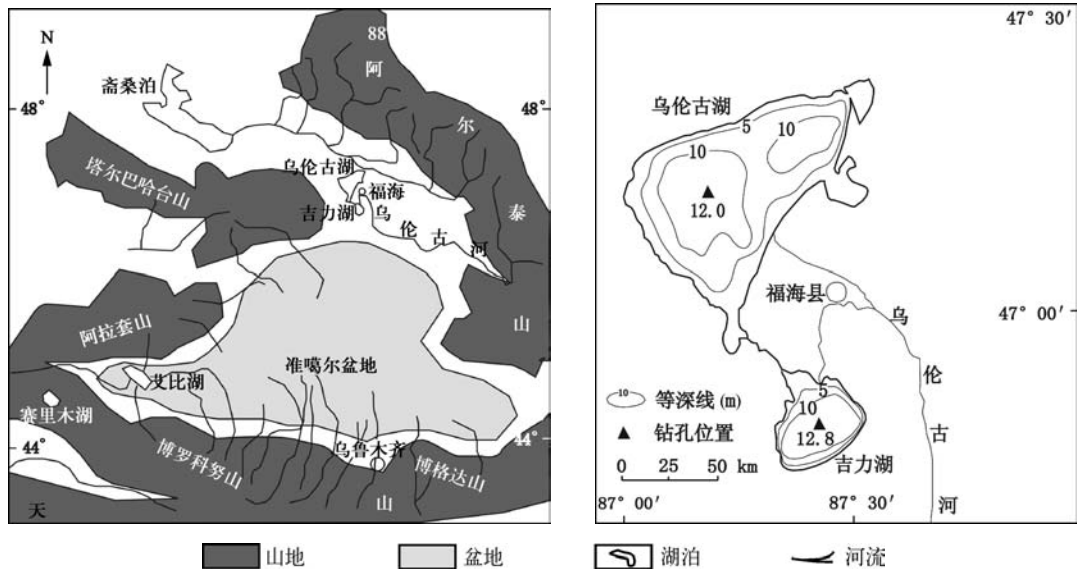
N
88°
阿
斋桑泊
48°
48°
尔
塔尔巴哈台山
乌伦古湖
福海
吉力湖
乌
泰
伦
古
河
阿拉套山
山
准噶尔盆地
艾比湖
赛里木湖
44°
44°
博罗科努山
乌鲁木齐
博格达山
天
山

47° 30′
乌伦古湖
5
10
10
12.0
福海县
乌
47° 00′
伦
等深线 (m)
钻孔位置
5
10
12.8
古
0 25 50 km
吉力湖
87° 00′
87° 30′
河

山地
盆地
湖泊
河流